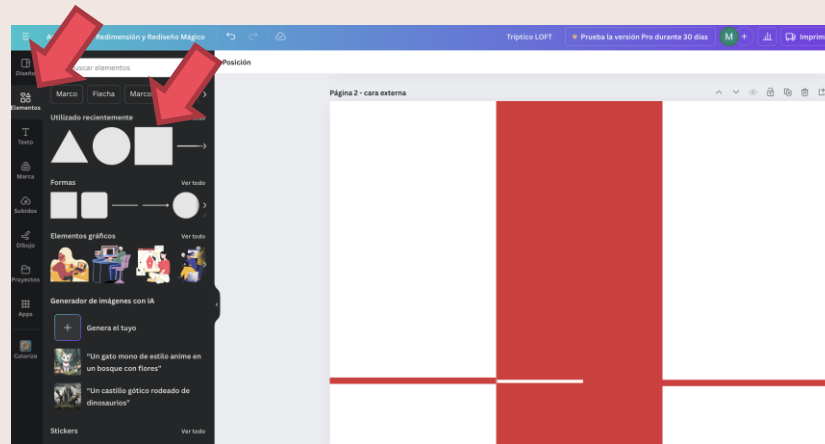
A Redimensión y Rediseño Mágico

Tríptico LOFT

Prueba la versión Pro durante 30 días

M

Imprim

Diseño

Elementos

Texto

Marca

Subidos

Dibujo

Proyectos

Apps

Colorize

uscar elementos

Marco

Flecha

Marco

Utilizado recientemente

Formas

Ver todo

Elementos gráficos

Ver todo

Generador de imágenes con IA

Genera el tuyo

"Un gato mono de estilo anime en un bosque con flores"

"Un castillo gótico rodeado de dinosaurios"

Stickers

Ver todo

Posición

Página 2 - cara externa